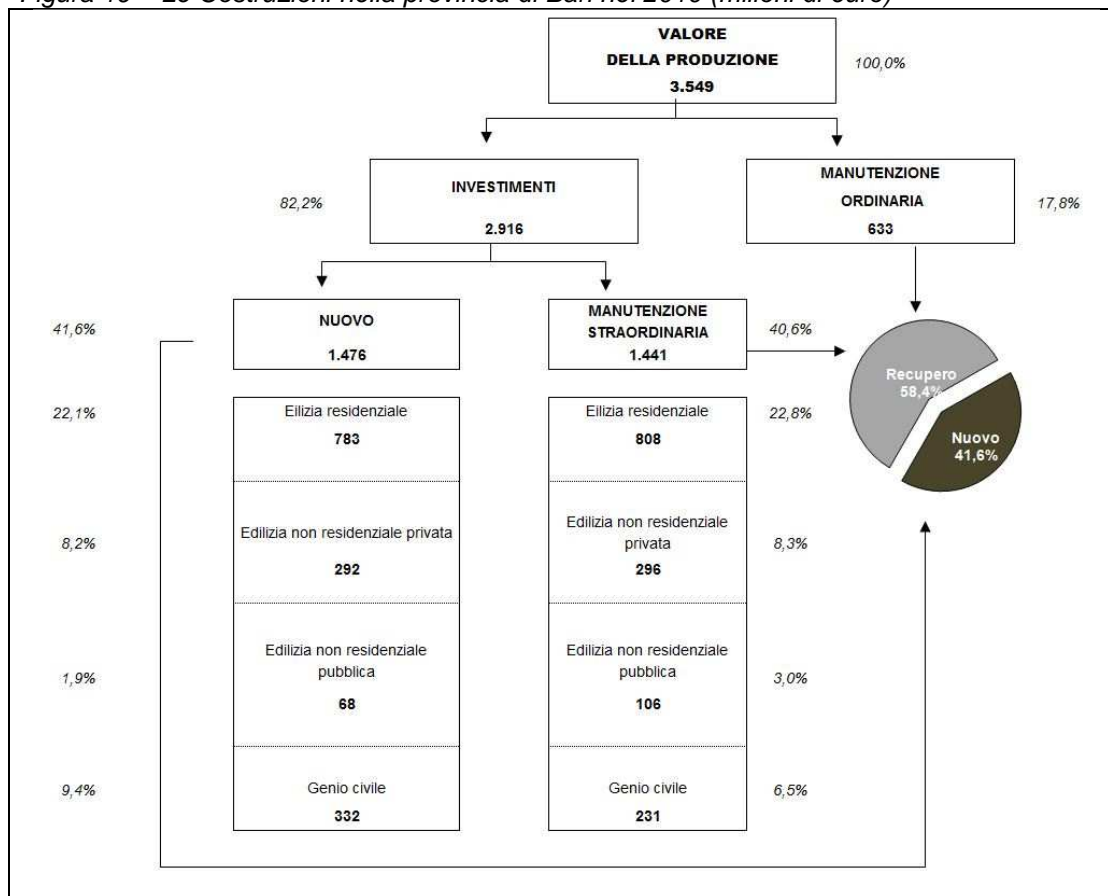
Figura 10 – Le Costruzioni nella provincia di Bari nel 2010 (milioni di euro)

VALORE DELLA PRODUZIONE 3.549

100,0%

82,2%

INVESTIMENTI 2.916

MANUTENZIONE ORDINARIA 633

17,8%

41,6%

NUOVO 1.476

MANUTENZIONE STRAORDINARIA 1.441

40,6%

Recupero 58,4%

Nuovo 41,6%

22,1%

Elilizia residenziale 783

Elilizia residenziale 808

22,8%

8,2%

Edilizia non residenziale privata 292

Edilizia non residenziale privata 296

8,3%

1,9%

Edilizia non residenziale pubblica 68

Edilizia non residenziale pubblica 106

3,0%

9,4%

Genio civile 332

Genio civile 231

6,5%